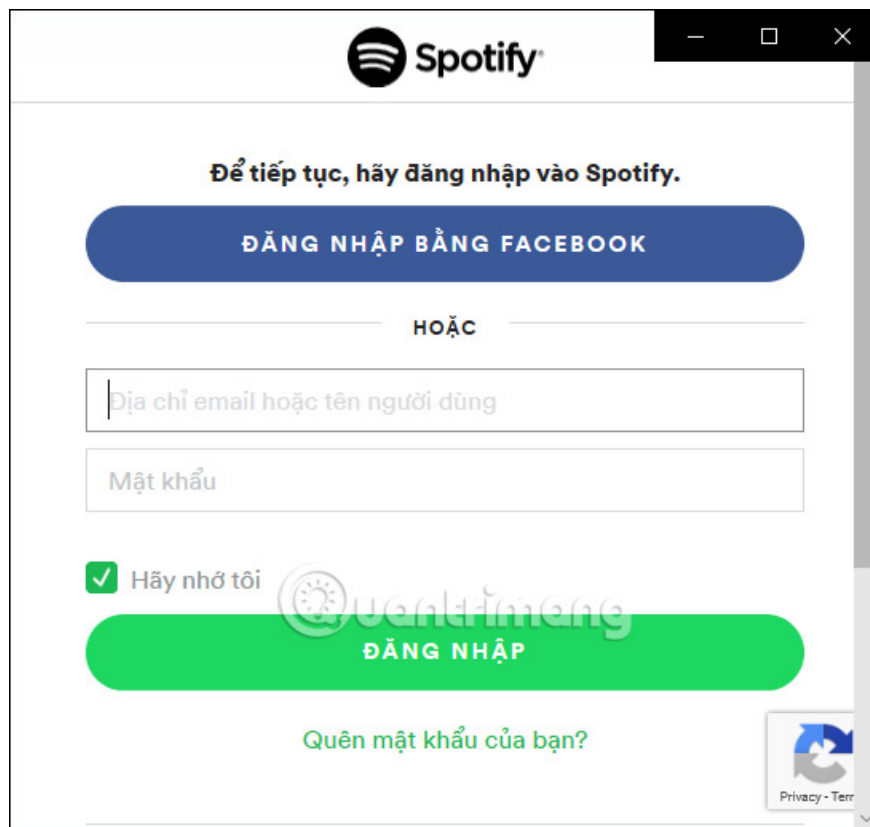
Spotify

Để tiếp tục, hãy đăng nhập vào Spotify.

ĐĂNG NHẬP BẰNG FACEBOOK

HOẶC

Địa chỉ email hoặc tên người dùng

Mật khẩu

Hãy nhớ tôi

Quantrimang

ĐĂNG NHẬP

Quên mật khẩu của bạn?

Privacy - Term